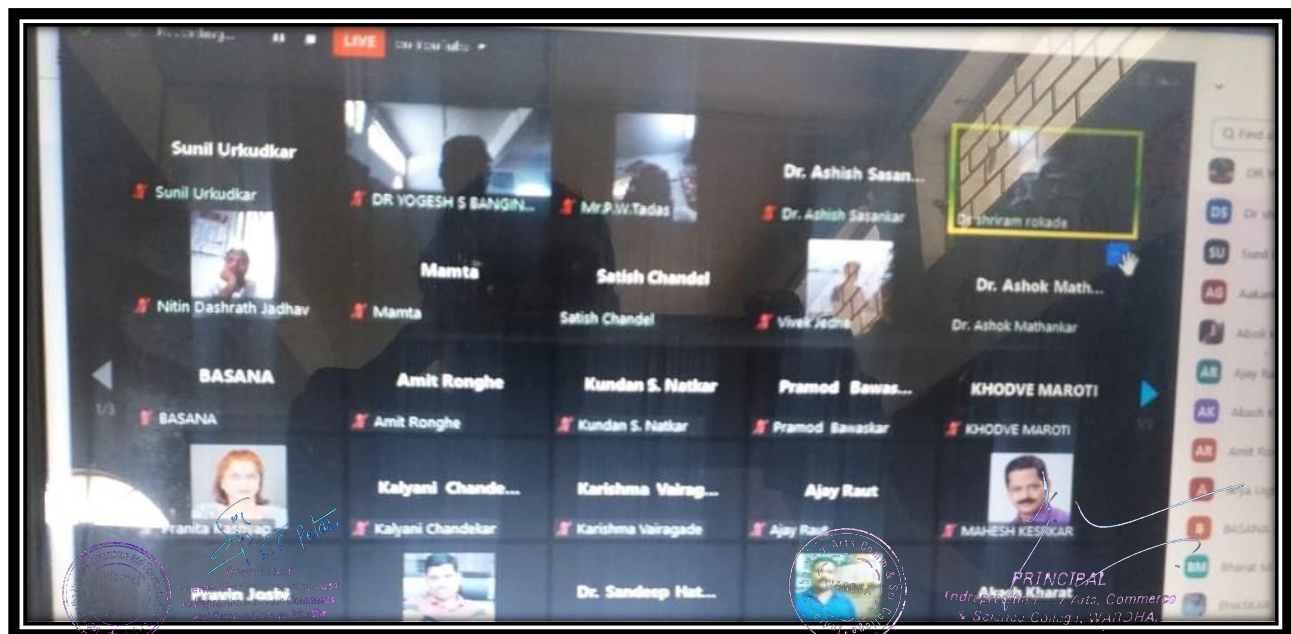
Recording... LIVE On YouTube

Sunil Urkudkar
Sunil Urkudkar
DR YOGESH S BANGIN...
Mr.P.W.Tadas
Dr. Ashish Sasan...
Dr. Ashish Sasanker
Dr shriram rokade
Nitin Dashrath Jadhav
Mamta
Mamta
Satish Chandel
Satish Chandel
Vivek Jedha
Dr. Ashok Math...
Dr. Ashok Mathankar
BASANA
BASANA
Amit Ronghe
Amit Ronghe
Kundan S. Natkar
Kundan S. Natkar
Pramod Bawas...
Pramod Bawaskar
KHODVE MAROTI
KHODVE MAROTI
1/3
1/3
Pranita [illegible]
Kalyani Chande...
Kalyani Chandekar
Karishma Vairag...
Karishma Vairagade
Ajay Raut
Ajay Raut
MAHESH KESHKAR
Pravin Joshi
Dr. Sandeep Hat...
Alesh Kharat

Find
DS
SU
AG
AR
AK
AR
B
BM

PRINCIPAL
Indraprastha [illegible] Arts, Commerce & Science College, WARDHA.